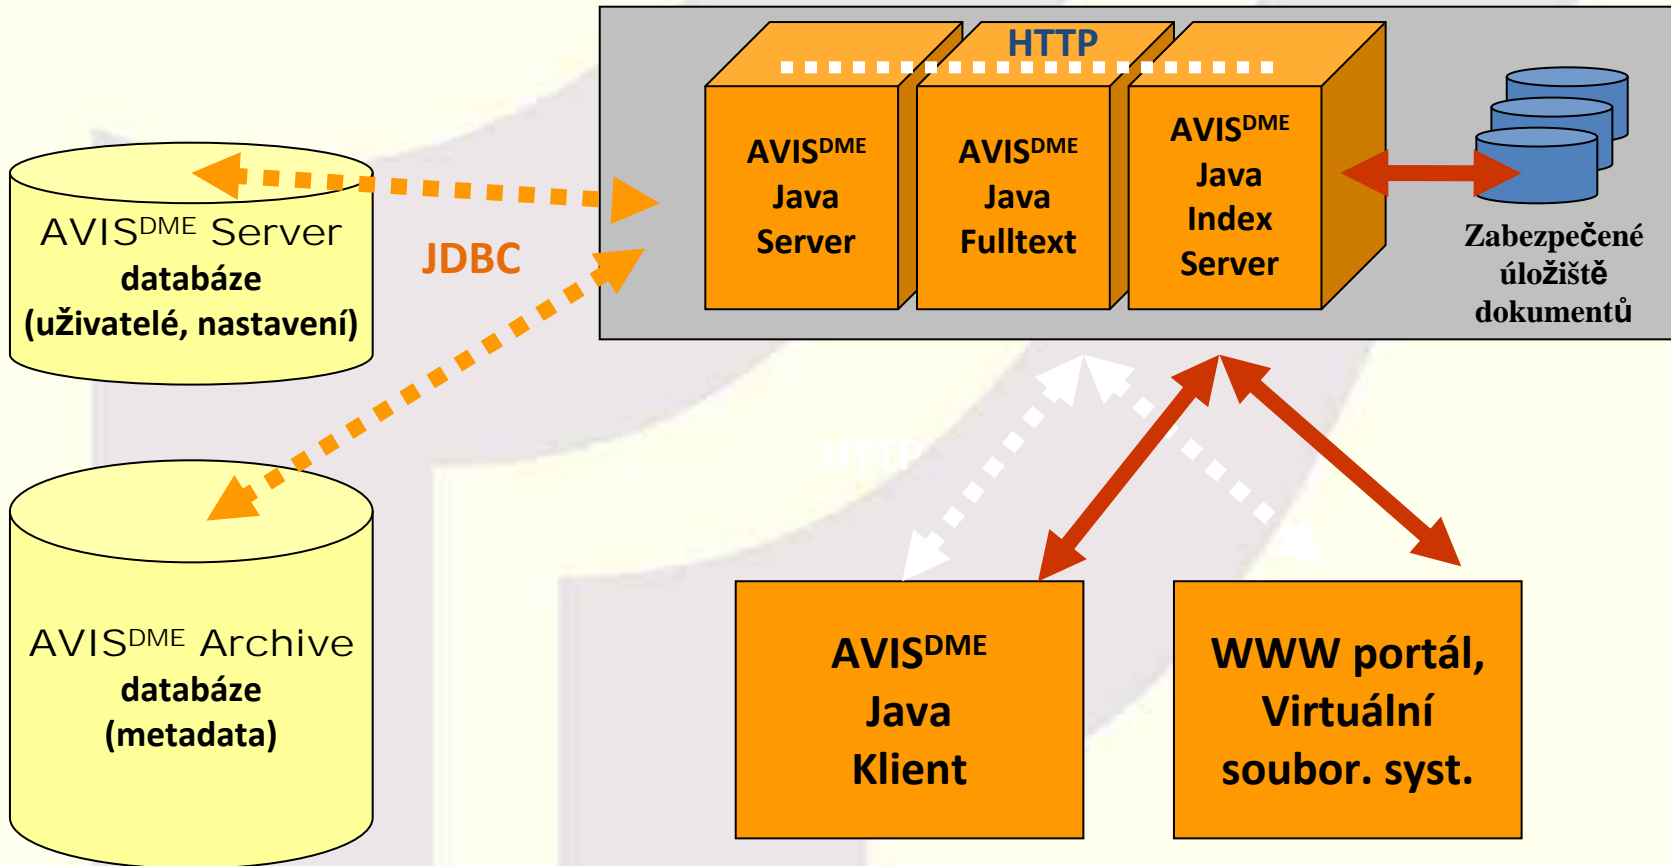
AVIS$^{DME}$ Server
databáze
(uživatelé, nastavení)

JDBC

HTTP

AVIS$^{DME}$
Java
Server

AVIS$^{DME}$
Java
Fulltext

AVIS$^{DME}$
Java
Index
Server

Zabezpečené
úložiště
dokumentů

AVIS$^{DME}$ Archive
databáze
(metadata)

HTTP

AVIS$^{DME}$
Java
Klient

WWW portál,
Virtuální
soubor. syst.